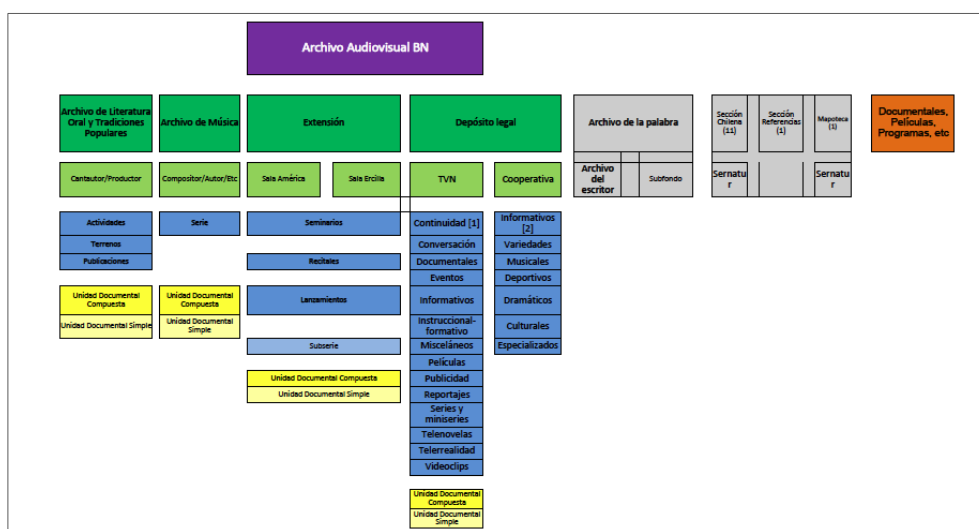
Archivo Audiovisual BN

Archivo de Literatura Oral y Tradiciones Populares

Cantautor/Productor

Actividades

Terrenos

Publicaciones

Unidad Documental Compuesta

Unidad Documental Simple

Archivo de Música

Compositor/Autor/Etc

Serie

Unidad Documental Compuesta

Unidad Documental Simple

Extensión

Sala América

Sala Ercilla

Seminarios

Recitales

Lanzamientos

Subserie

Unidad Documental Compuesta

Unidad Documental Simple

Depósito legal

TVN

Continuidad [1]

Conversación

Documentales

Eventos

Informativos

Instruccional-formativo

Misceláneos

Películas

Publicidad

Reportajes

Series y miniseries

Telenovelas

Telerrealidad

Videoclips

Unidad Documental Compuesta

Unidad Documental Simple

Cooperativa

Informativos [2]

Variedades

Musicales

Deportivos

Dramáticos

Culturales

Especializados

Archivo de la palabra

Archivo del escritor

Subfondo

Sección Chilena (11)

Sección Referencias (1)

Mapoteca (1)

Sernatur

Sernatur

Documentales, Películas, Programas, etc